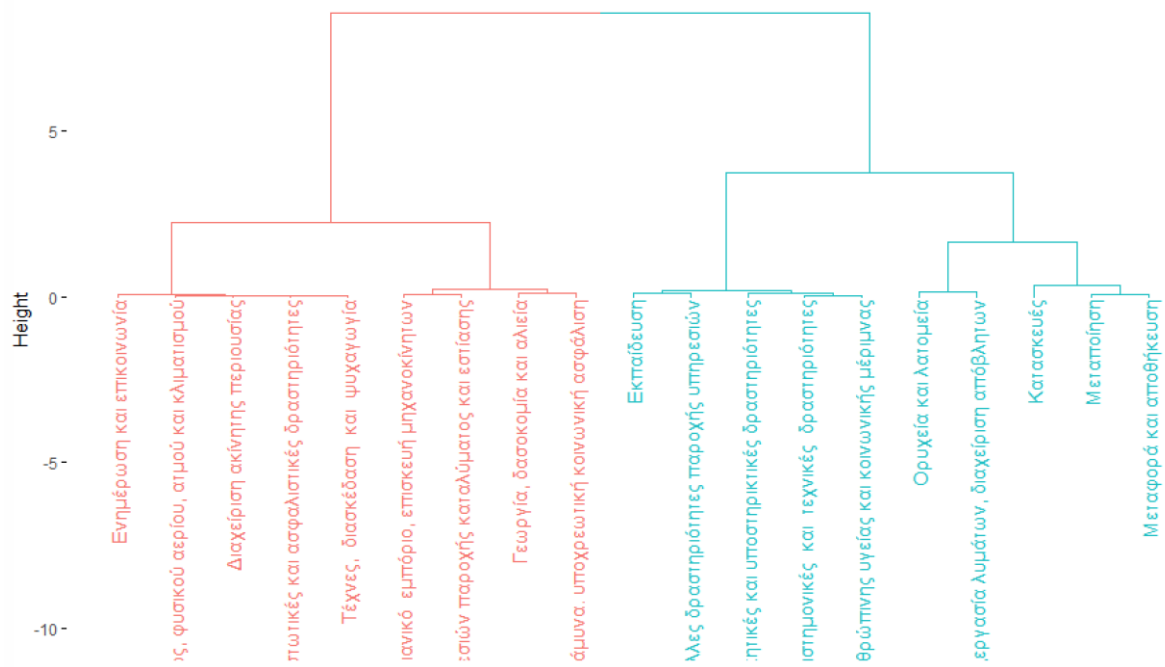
Height

5
0
-5
-10

Ενημέρωση και επικοινωνία
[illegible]ς, φυσικού αερίου, ατμού και κλιματισμού
Διαχείριση ακίνητης περιουσίας
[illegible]στωτικές και ασφαλιστικές δραστηριότητες
Τέχνες, διασκέδαση και ψυχαγωγία
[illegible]ανικό εμπόριο, επισκευή μηχανοκίνητων
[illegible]σιών παροχής καταλύματος και εστίασης
Γεωργία, δασοκομία και αλιεία
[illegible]άμυνα· υποχρεωτική κοινωνική ασφάλιση
Εκπαίδευση
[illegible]λλες δραστηριότητες παροχής υπηρεσιών
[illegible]τικές και υποστηρικτικές δραστηριότητες
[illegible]ιστημονικές και τεχνικές δραστηριότητες
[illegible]θρώπινης υγείας και κοινωνικής μέριμνας
Ορυχεία και λατομεία
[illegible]εργασία λυμάτων, διαχείριση αποβλήτων
Κατασκευές
Μεταποίηση
Μεταφορά και αποθήκευση